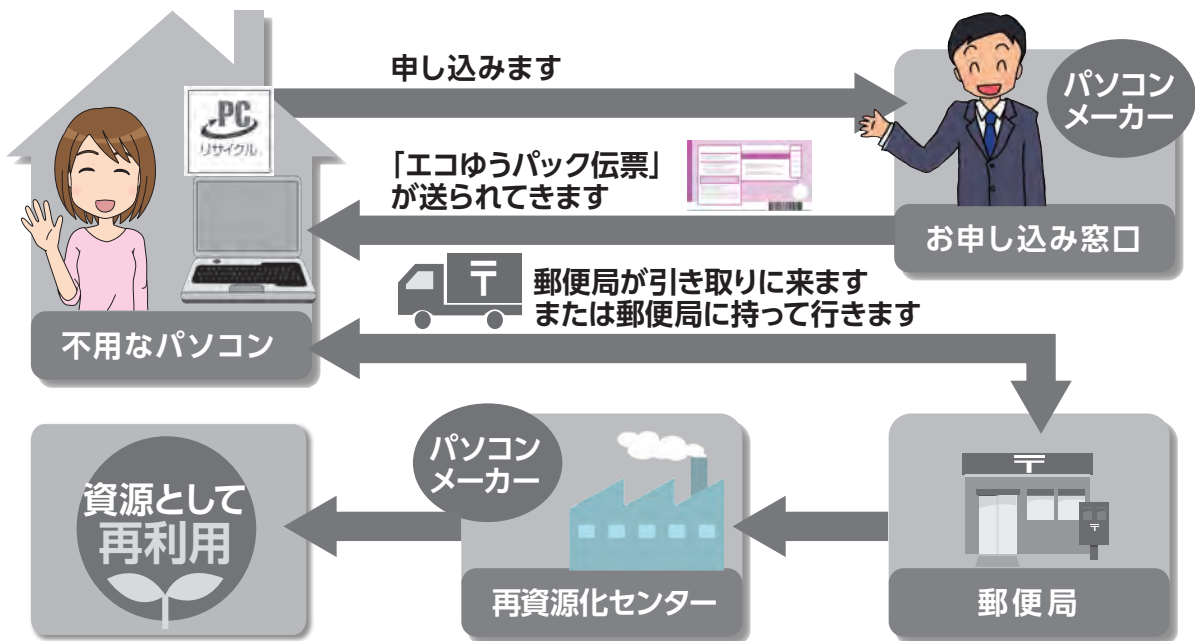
PC
リサイクル

申し込みます

パソコンメーカー

「エコゆうパック伝票」が送られてきます

お申し込み窓口

〒

郵便局が引き取りに来ます
または郵便局に持って行きます

不用なパソコン

資源として再利用

パソコンメーカー

再資源化センター

〒

郵便局